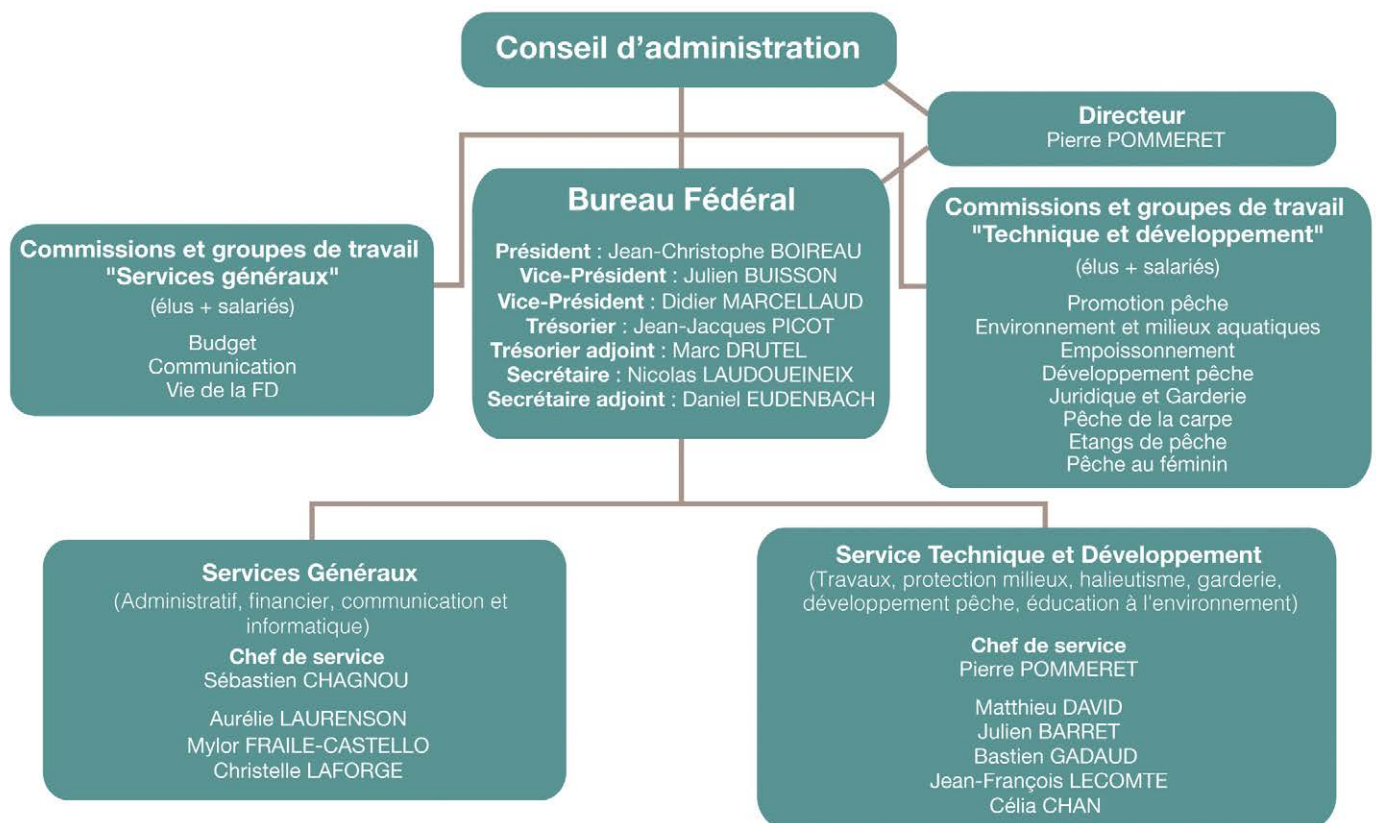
Conseil d'administration

Directeur
Pierre POMMERET

Bureau Fédéral

Président : Jean-Christophe BOIREAU
Vice-Président : Julien BUISSON
Vice-Président : Didier MARCELLAUD
Trésorier : Jean-Jacques PICOT
Trésorier adjoint : Marc DRUTEL
Secrétaire : Nicolas LAUDOUEINEIX
Secrétaire adjoint : Daniel EUDENBACH

Commissions et groupes de travail "Services généraux"
(élus + salariés)
Budget
Communication
Vie de la FD

Commissions et groupes de travail "Technique et développement"
(élus + salariés)
Promotion pêche
Environnement et milieux aquatiques
Empoissonnement
Développement pêche
Juridique et Garderie
Pêche de la carpe
Etangs de pêche
Pêche au féminin

Services Généraux
(Administratif, financier, communication et informatique)
Chef de service
Sébastien CHAGNOU

Aurélie LAURENSON
Mylor FRAILE-CASTELLO
Christelle LAFORGE

Service Technique et Développement
(Travaux, protection milieux, halieutisme, garderie, développement pêche, éducation à l'environnement)
Chef de service
Pierre POMMERET

Matthieu DAVID
Julien BARRET
Bastien GADAUD
Jean-François LECOMTE
Célia CHAN